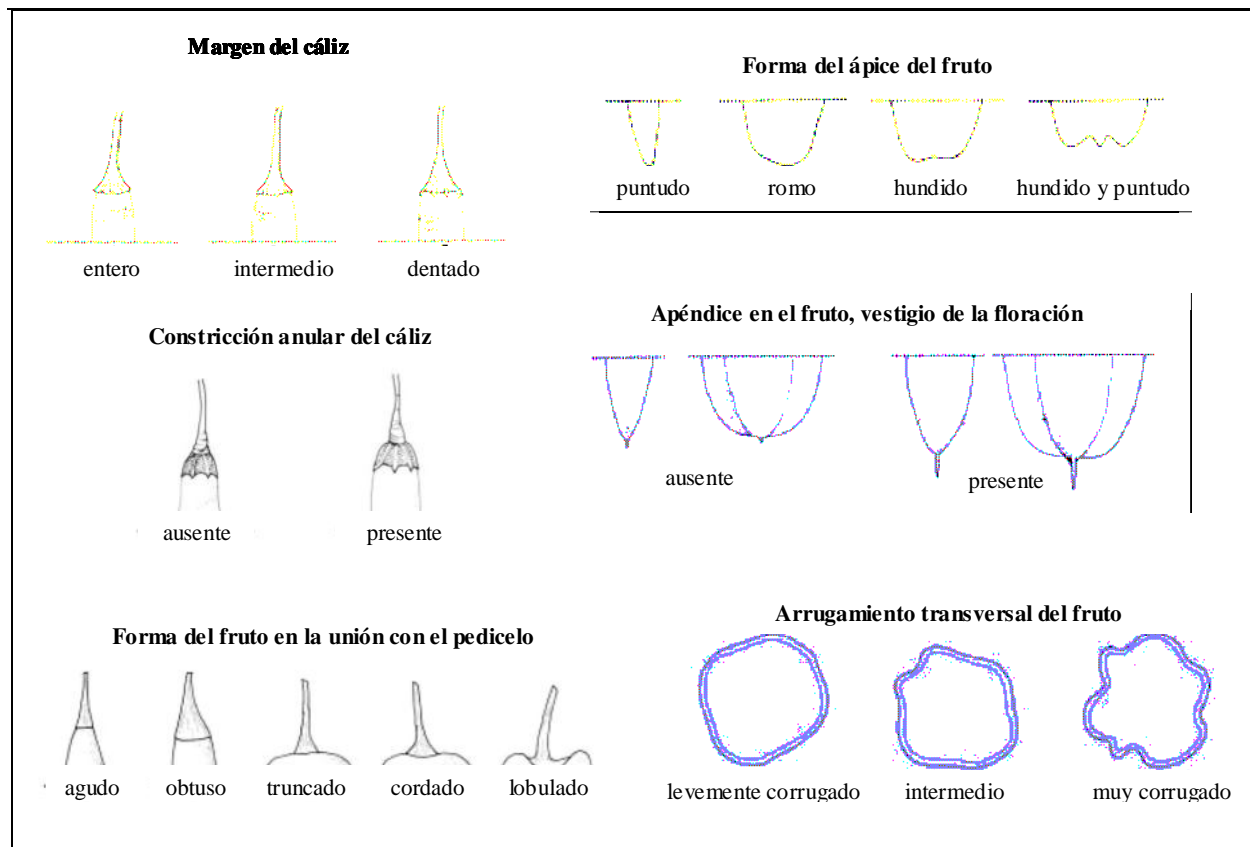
Margen del cáliz

entero intermedio dentado

Forma del ápice del fruto

puntudo romo hundido hundido y puntudo

Constricción anular del cáliz

ausente presente

Apéndice en el fruto, vestigio de la floración

ausente presente

Forma del fruto en la unión con el pedicelo

agudo obtuso truncado cordado lobulado

Arrugamiento transversal del fruto

levemente corrugado intermedio muy corrugado